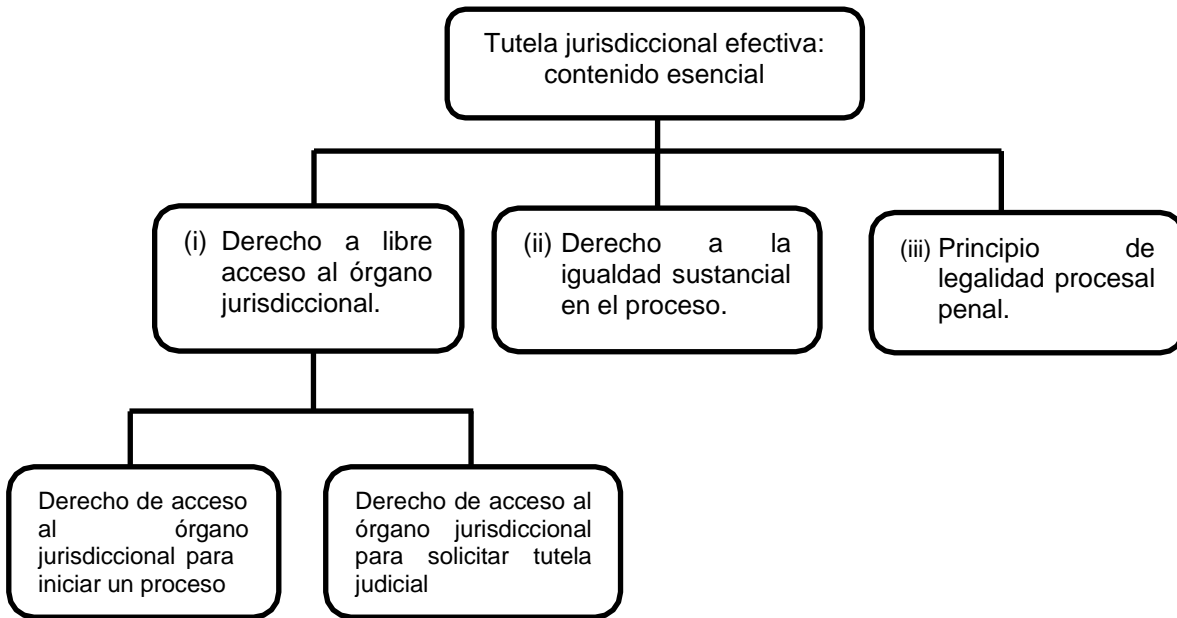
Tutela jurisdiccional efectiva: contenido esencial

(i) Derecho a libre acceso al órgano jurisdiccional.

(ii) Derecho a la igualdad sustancial en el proceso.

(iii) Principio de legalidad procesal penal.

Derecho de acceso al órgano jurisdiccional para iniciar un proceso

Derecho de acceso al órgano jurisdiccional para solicitar tutela judicial